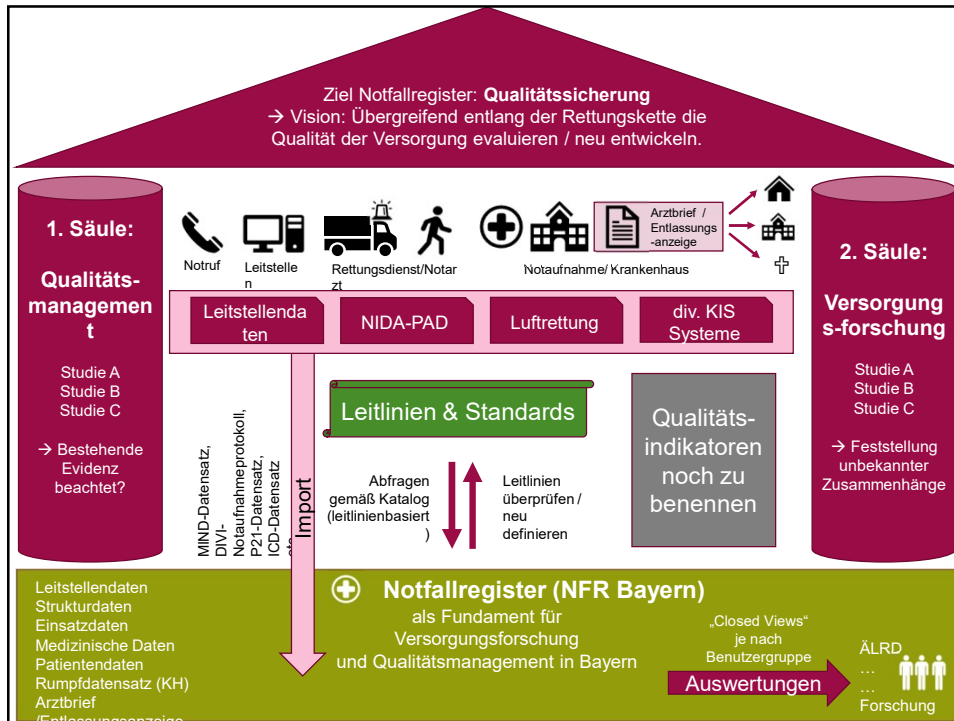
Ziel Notfallregister: **Qualitätssicherung**
→ Vision: Übergreifend entlang der Rettungskette die Qualität der Versorgung evaluieren / neu entwickeln.

1. Säule:

Qualitätsmanagement

Studie A
Studie B
Studie C

→ Bestehende Evidenz beachtet?

Notruf

Leitstellen

Rettungsdienst/Notarzt

Notaufnahme/ Krankenhaus

Arztbrief / Entlassungs-anzeige

2. Säule:

Versorgungsforschung

Studie A
Studie B
Studie C

→ Feststellung unbekannter Zusammenhänge

Leitstellendaten

NIDA-PAD

Luftrettung

div. KIS Systeme

MIND-Datensatz, DIVI-Notaufnahmeprotokoll, P21-Datensatz, ICD-Datensatz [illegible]

Import

Leitlinien & Standards

Abfragen gemäß Katalog (leitlinienbasiert)

Leitlinien überprüfen / neu definieren

Qualitäts-indikatoren noch zu benennen

Leitstellendaten
Strukturdaten
Einsatzdaten
Medizinische Daten
Patientendaten
Rumpfdatensatz (KH)
Arztbrief
/Entlassungsanzeige

Notfallregister (NFR Bayern)
als Fundament für Versorgungsforschung und Qualitätsmanagement in Bayern

„Closed Views" je nach Benutzergruppe

Auswertungen

ÄLRD
…
…
Forschung